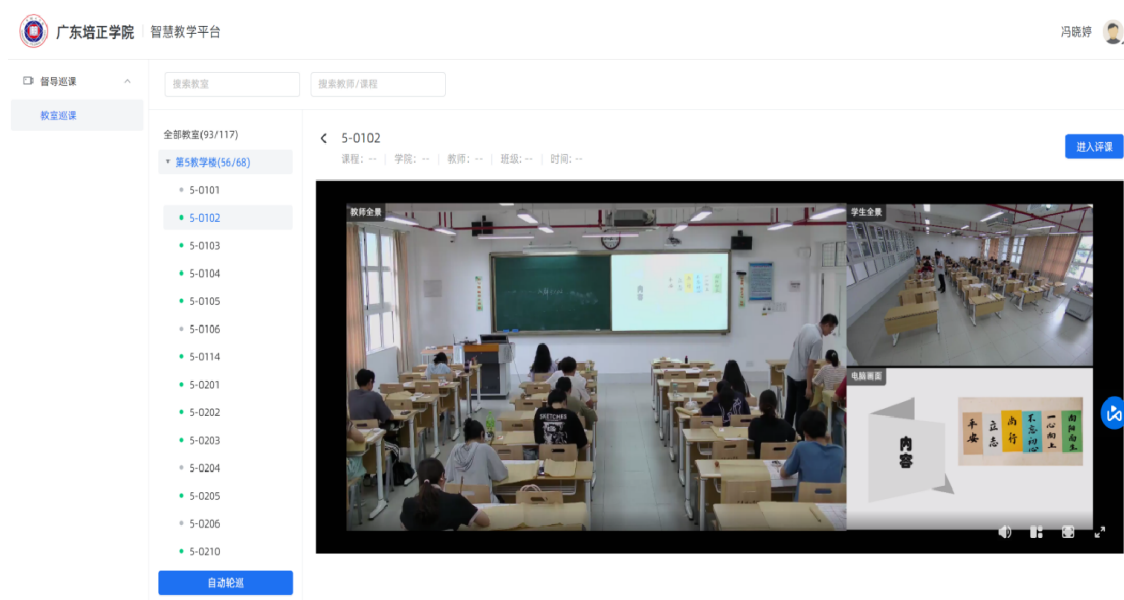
广东培正学院 | 智慧教学平台

冯晓婷

督导巡课

教室巡课

搜索教室

搜索教师/课程

全部教室(93/117)

第5教学楼(56/68)

5-0101

5-0102

5-0103

5-0104

5-0105

5-0106

5-0114

5-0201

5-0202

5-0203

5-0204

5-0205

5-0206

5-0210

自动轮巡

5-0102

课程: -- | 学院: -- | 教师: -- | 班级: -- | 时间: --

进入评课

教师全景

学生全景

电脑画面

内容

平安

立志

尚行

不忘初心

一心向上

向阳而生

SKETCHERS